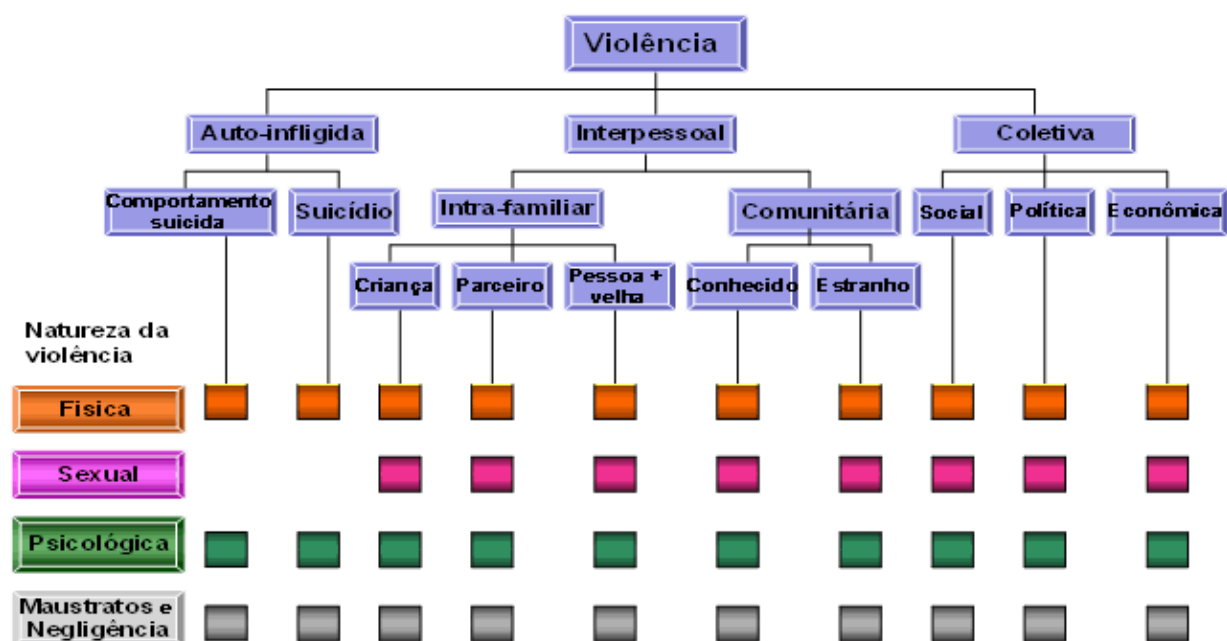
Violência

Auto-infligida

Interpessoal

Coletiva

Comportamento suicida

Suicídio

Intra-familiar

Comunitária

Social

Política

Econômica

Criança

Parceiro

Pessoa + velha

Conhecido

Estranho

Natureza da violência

Fisica

Sexual

Psicológica

Maustratos e Negligência